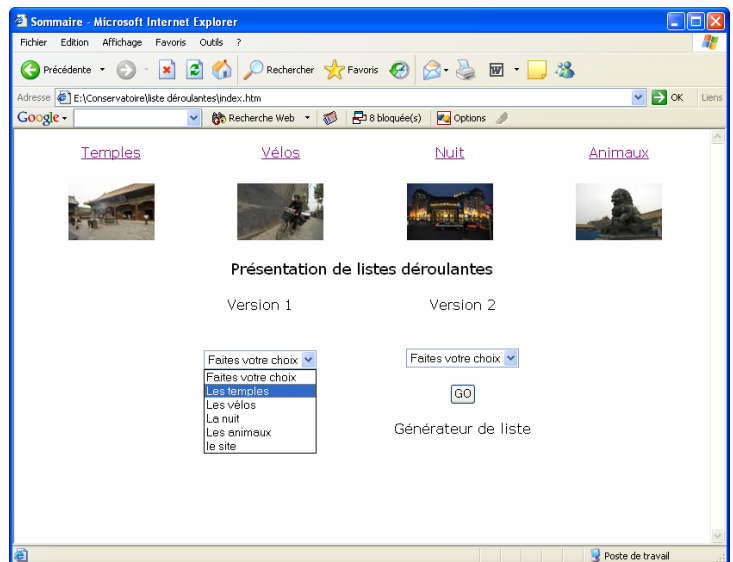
Sommaire - Microsoft Internet Explorer

Fichier Edition Affichage Favoris Outils ?

Précédente Rechercher Favoris

Adresse E:\Conservatoire\liste déroulantes\index.htm OK Liens

Google Recherche Web 8 bloqué(s) Options

Temples Vélos Nuit Animaux

Présentation de listes déroulantes

Version 1 Version 2

Faites votre choix
Faites votre choix
Les temples
Les vélos
La nuit
Les animaux
le site

Faites votre choix

GO

Générateur de liste

Poste de travail